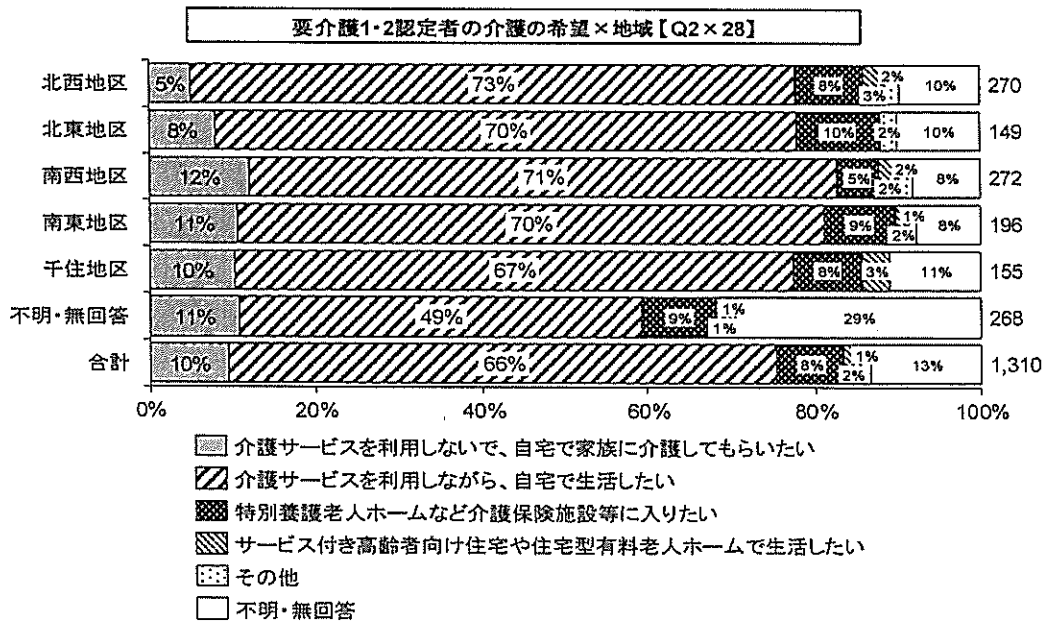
要介護1・2認定者の介護の希望×地域【Q2×28】

| | | | | | | | |
|---|---|---|---|---|---|---|---|
| 北西地区 | 5% | 73% | 8% | 2% | 3% | 10% | 270 |
| 北東地区 | 8% | 70% | 10% | | 2% | 10% | 149 |
| 南西地区 | 12% | 71% | 5% | 2% | 2% | 8% | 272 |
| 南東地区 | 11% | 70% | 9% | 1% | 2% | 8% | 196 |
| 千住地区 | 10% | 67% | 8% | 3% | | 11% | 155 |
| 不明・無回答 | 11% | 49% | 9% | 1% | 1% | 29% | 268 |
| 合計 | 10% | 66% | 8% | 1% | 2% | 13% | 1,310 |

0% 20% 40% 60% 80% 100%

介護サービスを利用しないで、自宅で家族に介護してもらいたい
介護サービスを利用しながら、自宅で生活したい
特別養護老人ホームなど介護保険施設等に入りたい
サービス付き高齢者向け住宅や住宅型有料老人ホームで生活したい
その他
不明・無回答